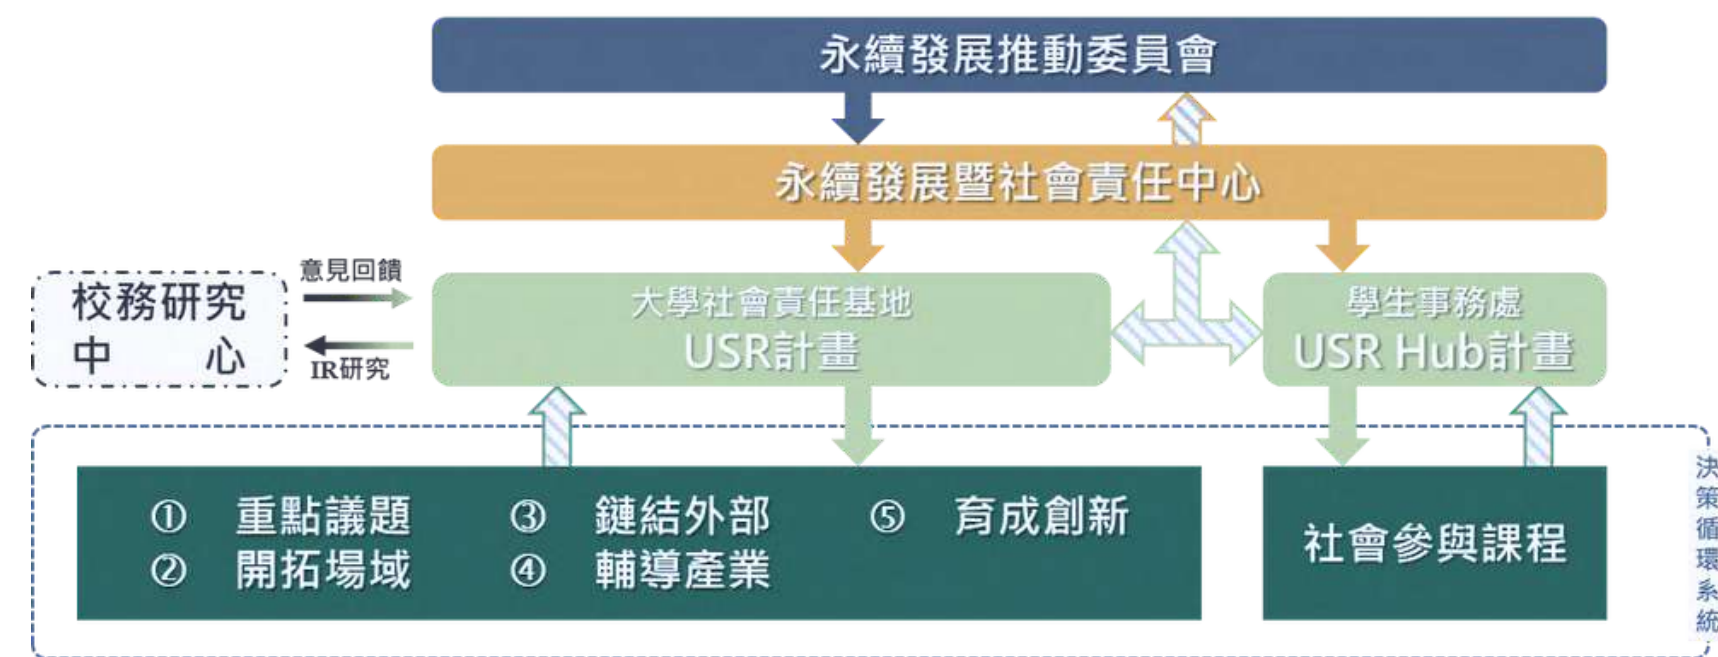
永續發展推動委員會

永續發展暨社會責任中心

意見回饋

校務研究
中　　心

IR研究

大學社會責任基地
USR計畫

學生事務處
USR Hub計畫

① 重點議題
② 開拓場域

③ 鏈結外部
④ 輔導產業

⑤ 育成創新

社會參與課程

決
策
循
環
系
統